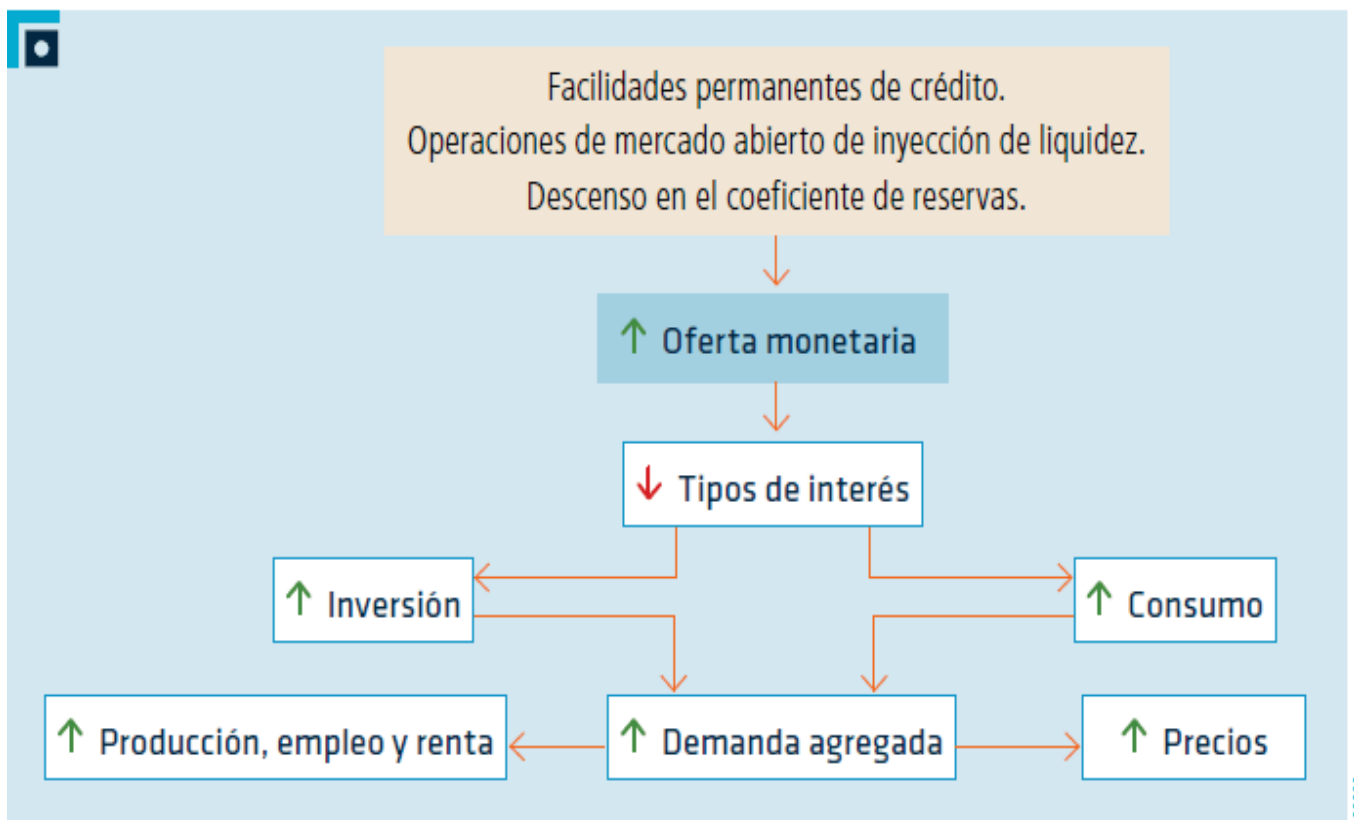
Facilidades permanentes de crédito.
Operaciones de mercado abierto de inyección de liquidez.
Descenso en el coeficiente de reservas.

↑ Oferta monetaria

↓ Tipos de interés

↑ Inversión

↑ Consumo

↑ Producción, empleo y renta

↑ Demanda agregada

↑ Precios